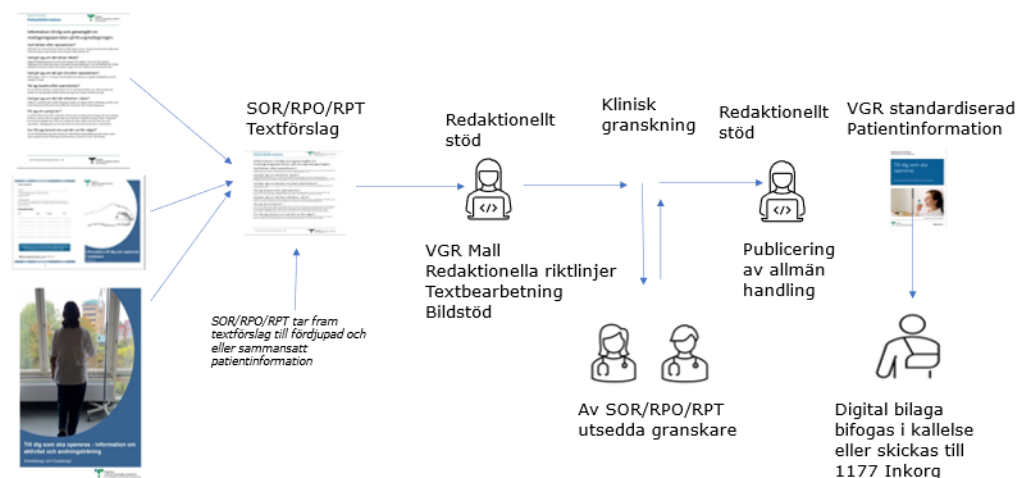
SOR/RPO/RPT
Textförslag

SOR/RPO/RPT tar fram textförslag till fördjupad och eller sammansatt patientinformation

Redaktionellt stöd

VGR Mall
Redaktionella riktlinjer
Textbearbetning
Bildstöd

Klinisk granskning

Av SOR/RPO/RPT utsedda granskare

Redaktionellt stöd

Publicering av allmän handling

VGR standardiserad Patientinformation

Digital bilaga bifogas i kallelse eller skickas till 1177 Inkorg

Till dig som ska opereras - information om aktivitet och andningsträning